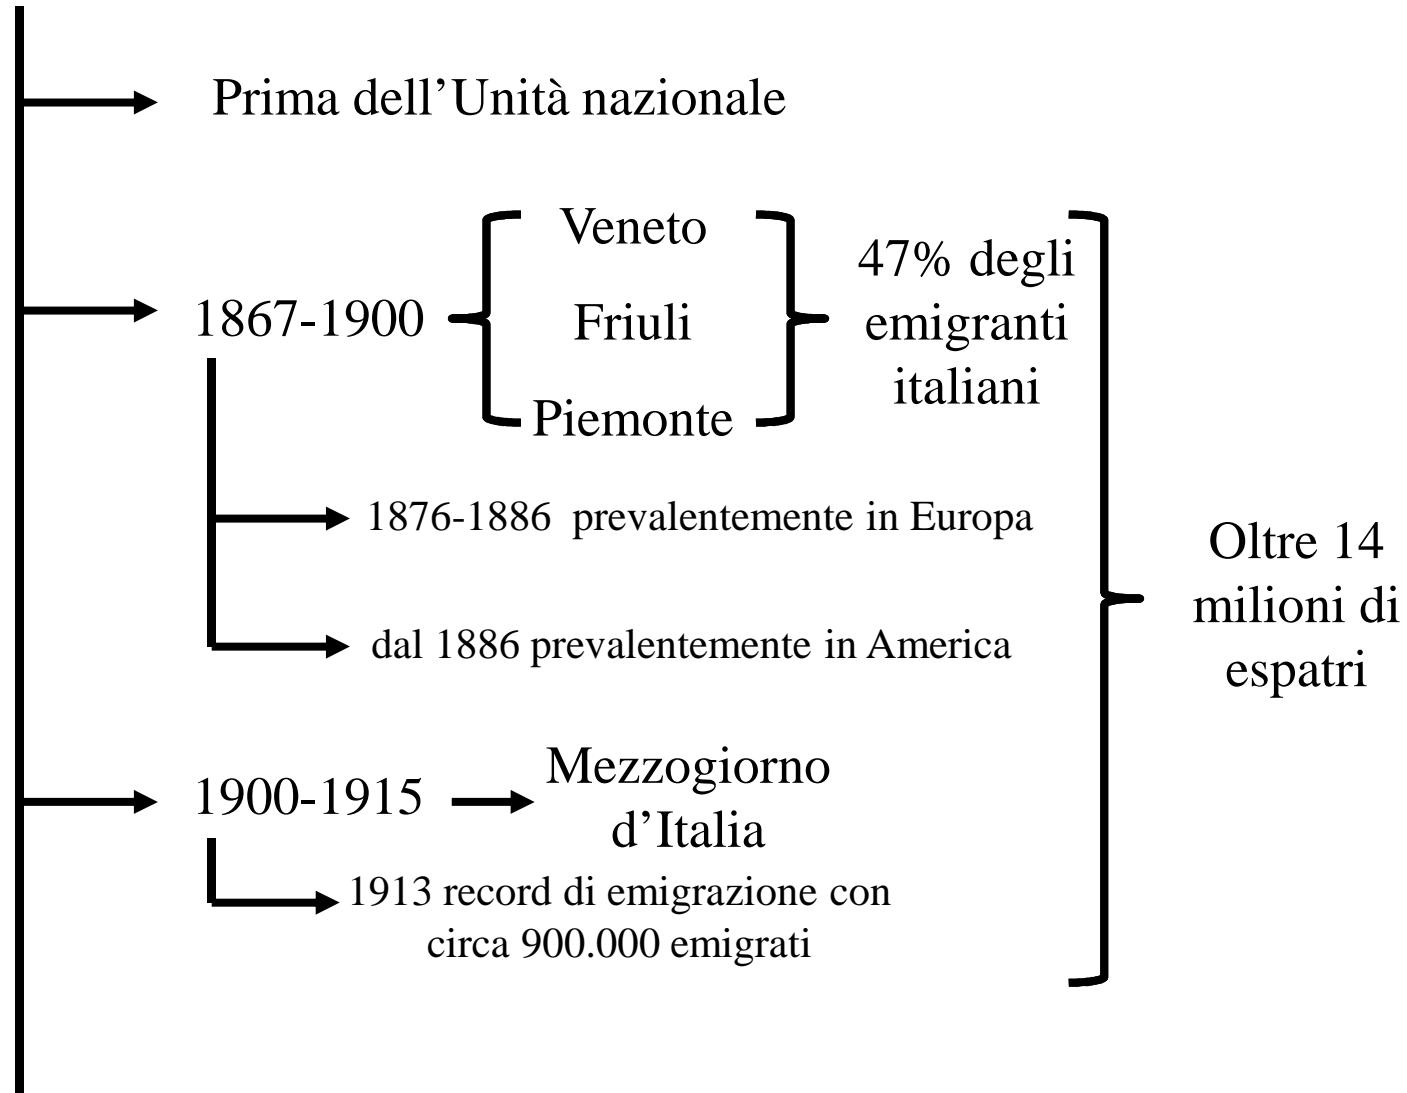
Prima dell’Unità nazionale

1867-1900

Veneto

Friuli

Piemonte

47% degli emigranti italiani

1876-1886 prevalentemente in Europa

dal 1886 prevalentemente in America

1900-1915

Mezzogiorno d’Italia

1913 record di emigrazione con circa 900.000 emigrati

Oltre 14 milioni di espatri